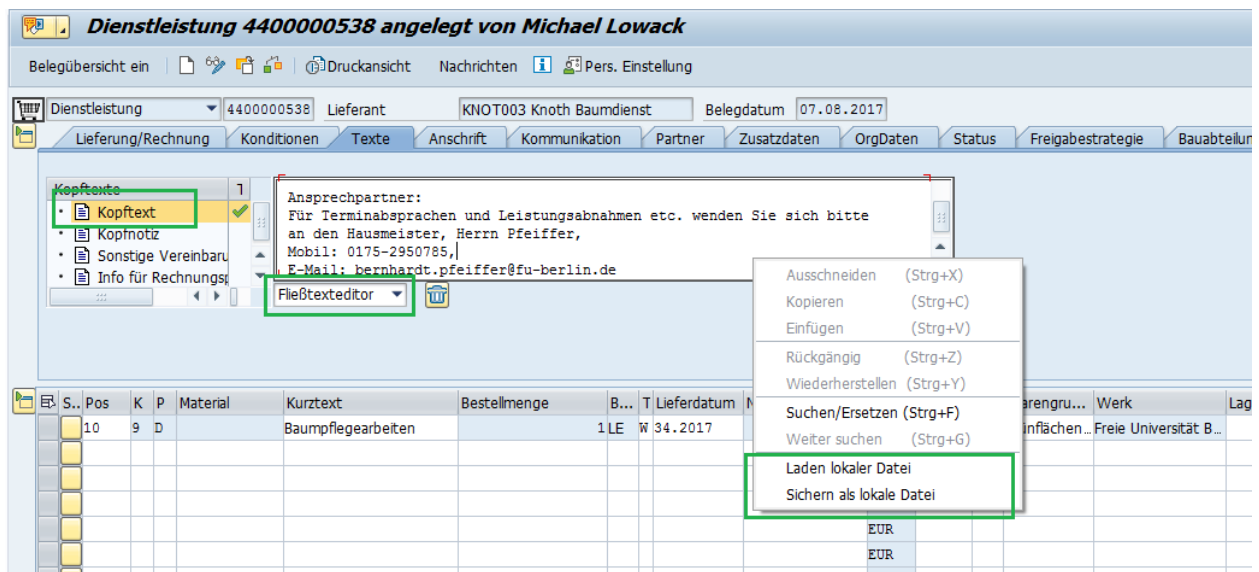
Dienstleistung 4400000538 angelegt von Michael Lowack

Belegübersicht ein | Druckansicht | Nachrichten | Pers. Einstellung

Dienstleistung | 4400000538 | Lieferant | KNOT003 Knoth Baumdienst | Belegdatum | 07.08.2017

Lieferung/Rechnung | Konditionen | Texte | Anschrift | Kommunikation | Partner | Zusatzdaten | OrgDaten | Status | Freigabestrategie | Bauabteilun

Kopftexte
Kopftext
Kopfnotiz
Sonstige Vereinbaru
Info für Rechnungsp

Ansprechpartner:
Für Terminabsprachen und Leistungsabnahmen etc. wenden Sie sich bitte an den Hausmeister, Herrn Pfeiffer,
Mobil: 0175-2950785,
E-Mail: bernhardt.pfeiffer@fu-berlin.de

Fließtexteditor

Ausschneiden (Strg+X)
Kopieren (Strg+C)
Einfügen (Strg+V)
Rückgängig (Strg+Z)
Wiederherstellen (Strg+Y)
Suchen/Ersetzen (Strg+F)
Weiter suchen (Strg+G)
Laden lokaler Datei
Sichern als lokale Datei

| S.. | Pos | K | P | Material | Kurztext | Bestellmenge | B... | T | Lieferdatum | N | arengru... | Werk | Lag |
|---|---|---|---|---|---|---|---|---|---|---|---|---|---|
| | 10 | 9 | D | | Baumpflegearbeiten | 1 | LE | W | 34.2017 | | inflächen... | Freie Universität B... | |

EUR
EUR